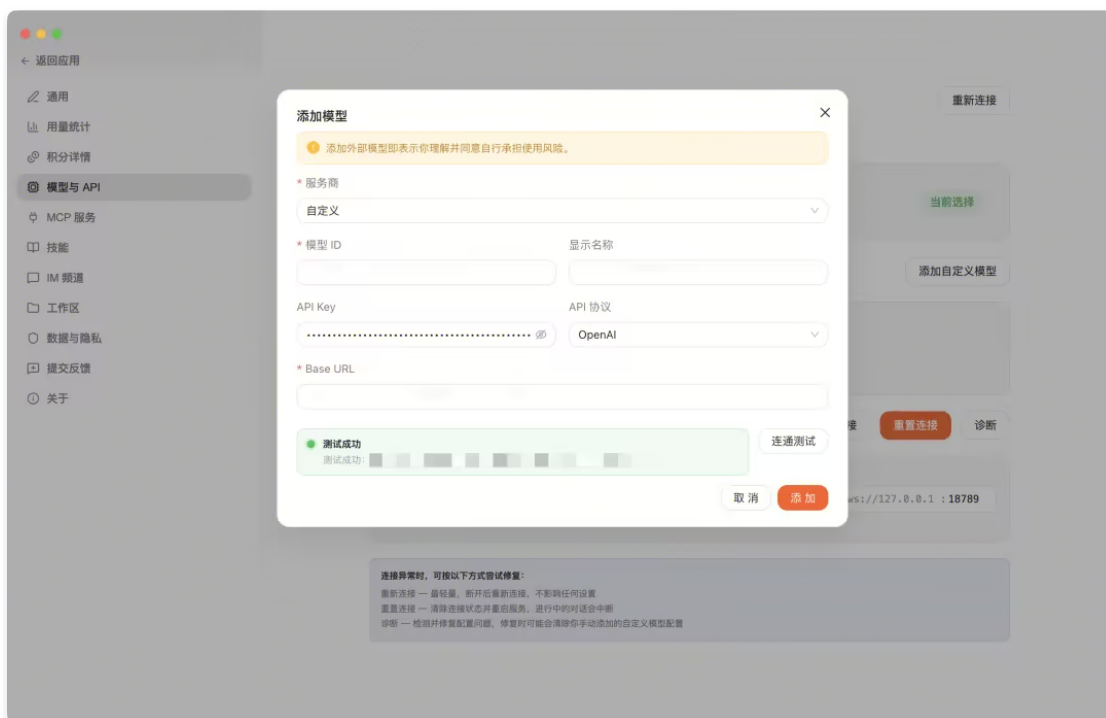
← 返回应用

通用
用量统计
积分详情
模型与 API
MCP 服务
技能
IM 频道
工作区
数据与隐私
提交反馈
关于

重新连接

当前选择

添加自定义模型

接 重置连接 诊断

ws://127.0.0.1 : 18789

添加模型

添加外部模型即表示你理解并同意自行承担使用风险。

* 服务商
自定义

* 模型 ID
显示名称

API Key
•••••••••••••••••••••••••••••••••••••••••••••
API 协议
OpenAI

* Base URL

测试成功
测试成功: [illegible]

连通测试

取消 添加

连接异常时，可按以下方式尝试修复：
重新连接 — 最轻量，断开后重新连接，不影响任何设置
重置连接 — 清除连接状态并重启服务，进行中的对话会中断
诊断 — 检测并修复配置问题，修复时可能会清除你手动添加的自定义模型配置